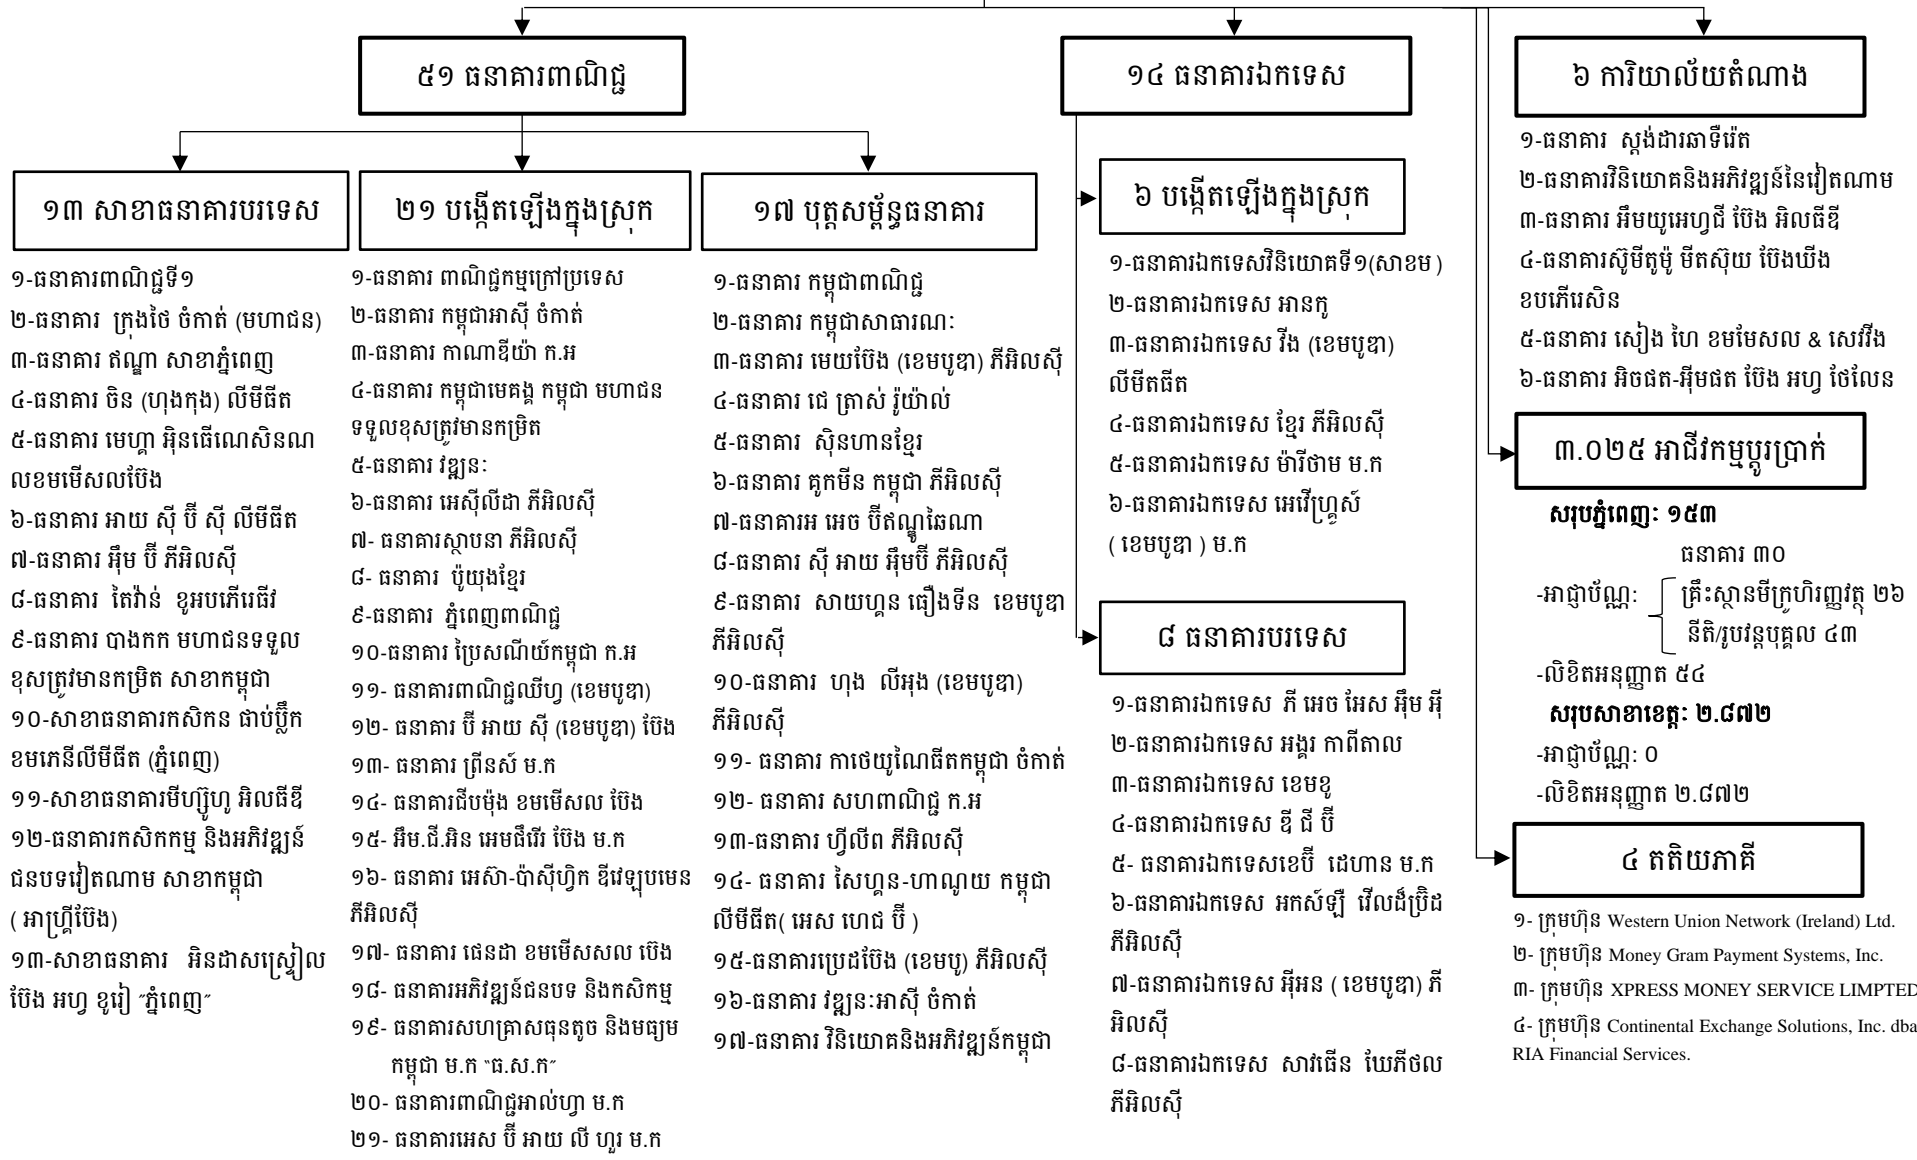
៥១ ធនាគារពាណិជ្ជ

១៣ សាខាធនាគារបរទេស

១-ធនាគារពាណិជ្ជទី១
២-ធនាគារ ក្រុងថៃ ចំកាត់ (មហាជន)
៣-ធនាគារ ឥណ្ឌា សាខាភ្នំពេញ
៤-ធនាគារ ចិន (ហុងកុង) លីមីធីត
៥-ធនាគារ មេហ្គា អិនធើណេសិនណលខមមើសលប៊ែង
៦-ធនាគារ អាយ ស៊ី ប៊ី ស៊ី លីមីធីត
៧-ធនាគារ អ៊ឹម ប៊ី ភីអិលស៊ី
៨-ធនាគារ តៃវ៉ាន់ ខូអបភើរេធីវ
៩-ធនាគារ បាងកក មហាជនទទួលខុសត្រូវមានកម្រិត សាខាកម្ពុជា
១០-សាខាធនាគារកសិកន ផាប់ប្លឹកខមភេនីលីមីធីត (ភ្នំពេញ)
១១-សាខាធនាគារមីហ្សូហូ អិលធីឌី
១២-ធនាគារកសិកម្ម និងអភិវឌ្ឍន៍ជនបទវៀតណាម សាខាកម្ពុជា (អាហ្គ្រីប៊ែង)
១៣-សាខាធនាគារ អិនដាសស្រៀលប៊ែង អហ្វ ខូរៀ "ភ្នំពេញ"

២១ បង្កើតឡើងក្នុងស្រុក

១-ធនាគារ ពាណិជ្ជកម្មក្រៅប្រទេស
២-ធនាគារ កម្ពុជាអាស៊ី ចំកាត់
៣-ធនាគារ កាណាឌីយ៉ា ក.អ
៤-ធនាគារ កម្ពុជាមេគង្គ កម្ពុជា មហាជនទទួលខុសត្រូវមានកម្រិត
៥-ធនាគារ វឌ្ឍនៈ
៦-ធនាគារ អេស៊ីលីដា ភីអិលស៊ី
៧- ធនាគារស្ថាបនា ភីអិលស៊ី
៨- ធនាគារ ប៉ុយុងខ្មែរ
៩-ធនាគារ ភ្នំពេញពាណិជ្ជ
១០-ធនាគារ ប្រែសណីយ៍កម្ពុជា ក.អ
១១- ធនាគារពាណិជ្ជឈីហ្វ (ខេមបូឌា)
១២- ធនាគារ ប៊ី អាយ ស៊ី (ខេមបូឌា) ប៊ែង
១៣- ធនាគារ ព្រីនស៍ ម.ក
១៤- ធនាគារជីបម៉ុង ខមមើសល ប៊ែង
១៥- អឹម.ជី.អិន អេមជីអេ ប៊ែង ម.ក
១៦- ធនាគារ អេស៊ា-ប៉ាស៊ីហ្វិក ឌីវេឡុបមេន ភីអិលស៊ី
១៧- ធនាគារ ផេនដា ខមមើសសល ប៊ែង
១៨- ធនាគារអភិវឌ្ឍន៍ជនបទ និងកសិកម្ម
១៩- ធនាគារសហគ្រាសធុនតូច និងមធ្យមកម្ពុជា ម.ក "ធ.ស.ក"
២០- ធនាគារពាណិជ្ជអាល់ហ្វា ម.ក
២១- ធនាគារអេស ប៊ី អាយ លី ហួរ ម.ក

១៧ បុត្តសម្ព័ន្ធធនាគារ

១-ធនាគារ កម្ពុជាពាណិជ្ជ
២-ធនាគារ កម្ពុជាសាធារណៈ
៣-ធនាគារ មេយប៊ែង (ខេមបូឌា) ភីអិលស៊ី
៤-ធនាគារ ជេ ត្រាស់ រ៉ូយ៉ាល់
៥-ធនាគារ ស៊ិនហានខ្មែរ
៦-ធនាគារ គូកមីន កម្ពុជា ភីអិលស៊ី
៧-ធនាគារអេ អេច ប៊ីតណ្ឌផៃណា
៨-ធនាគារ ស៊ី អាយ អ៊ឹមប៊ី ភីអិលស៊ី
៩-ធនាគារ សាយហ្គន ធឿងទីន ខេមបូឌា ភីអិលស៊ី
១០-ធនាគារ ហុង លីអុង (ខេមបូឌា) ភីអិលស៊ី
១១- ធនាគារ កាថេយូណៃធីតកម្ពុជា ចំកាត់
១២- ធនាគារ សហពាណិជ្ជ ក.អ
១៣-ធនាគារ ហ្វីលីព ភីអិលស៊ី
១៤- ធនាគារ សៃហ្គន-ហាណូយ កម្ពុជា លីមីធីត( អេស ហេជ ប៊ី )
១៥-ធនាគារប្រេដប៊ែង (ខេមបូ) ភីអិលស៊ី
១៦-ធនាគារ វឌ្ឍនៈអាស៊ី ចំកាត់
១៧-ធនាគារ វិនិយោគនិងអភិវឌ្ឍន៍កម្ពុជា

១៤ ធនាគារឯកទេស

៦ បង្កើតឡើងក្នុងស្រុក

១-ធនាគារឯកទេសវិនិយោគទី១(សាខម )
២-ធនាគារឯកទេស អានកូ
៣-ធនាគារឯកទេស វីង (ខេមបូឌា) លីមីតធីត
៤-ធនាគារឯកទេស ខ្មែរ ភីអិលស៊ី
៥-ធនាគារឯកទេស ម៉ារីថាម ម.ក
៦-ធនាគារឯកទេស អេវើហ្គ្រស៍ ( ខេមបូឌា ) ម.ក

៨ ធនាគារបរទេស

១-ធនាគារឯកទេស ភី អេច អេស អ៊ឹម អ៊ី
២-ធនាគារឯកទេស អង្គរ កាពីតាល
៣-ធនាគារឯកទេស ខេមខូ
៤-ធនាគារឯកទេស ឌី ជី ប៊ី
៥- ធនាគារឯកទេសខេប៊ី ដេហាន ម.ក
៦-ធនាគារឯកទេស អកស៍ឡី វើលដ៍ប្រិដ ភីអិលស៊ី
៧-ធនាគារឯកទេស អ៊ីអន ( ខេមបូឌា) ភីអិលស៊ី
៨-ធនាគារឯកទេស សារធើន ឃេភីថល ភីអិលស៊ី

៦ ការិយាល័យតំណាង

១-ធនាគារ ស្តង់ដារឆាទីរ៉េត
២-ធនាគារវិនិយោគនិងអភិវឌ្ឍន៍នៃវៀតណាម
៣-ធនាគារ អឹមយូអេហ្វជី ប៊ែង អិលធីឌី
៤-ធនាគារស៊ូមីតូម៉ូ មីតស៊ុយ ប៊ែងឃីង ខបភើរេសិន
៥-ធនាគារ សៀង ហៃ ខមមែសល & សេវីង
៦-ធនាគារ អិចផត-អ៊ីមផត ប៊ែង អហ្វ ថៃលែន

៣.០២៥ អាជីវកម្មប្តូរប្រាក់

សរុបភ្នំពេញ: ១៥៣
-អាជ្ញាប័ណ្ណ: ធនាគារ ៣០
គ្រឹះស្ថានមីក្រូហិរញ្ញវត្ថុ ២៦
នីតិ/រូបវន្តបុគ្គល ៤៣
-លិខិតអនុញ្ញាត ៥៤
សរុបសាខាខេត្ត: ២.៨៧២
-អាជ្ញាប័ណ្ណ: ០
-លិខិតអនុញ្ញាត ២.៨៧២

៤ តតិយភាគី

១- ក្រុមហ៊ុន Western Union Network (Ireland) Ltd.
២- ក្រុមហ៊ុន Money Gram Payment Systems, Inc.
៣- ក្រុមហ៊ុន XPRESS MONEY SERVICE LIMPTED
៤- ក្រុមហ៊ុន Continental Exchange Solutions, Inc. dba RIA Financial Services.